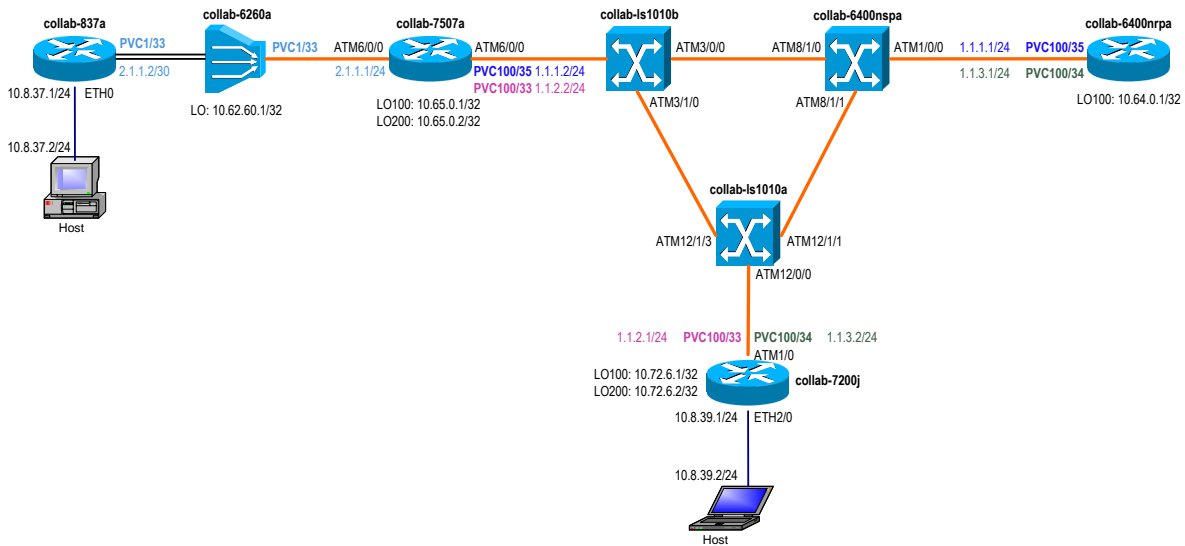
collab-837a

PVC1/33

2.1.1.2/30

10.8.37.1/24 ETH0

10.8.37.2/24

Host

collab-6260a

PVC1/33

LO: 10.62.60.1/32

collab-7507a

ATM6/0/0

2.1.1.1/24

ATM6/0/0

PVC100/35 1.1.1.2/24

PVC100/33 1.1.2.2/24

LO100: 10.65.0.1/32

LO200: 10.65.0.2/32

collab-ls1010b

ATM3/0/0

ATM3/1/0

collab-6400nspa

ATM8/1/0

ATM1/0/0

ATM8/1/1

collab-6400nrpa

1.1.1.1/24

PVC100/35

1.1.3.1/24

PVC100/34

LO100: 10.64.0.1/32

collab-ls1010a

ATM12/1/3

ATM12/1/1

ATM12/0/0

1.1.2.1/24

PVC100/33

PVC100/34

1.1.3.2/24

ATM1/0

LO100: 10.72.6.1/32

LO200: 10.72.6.2/32

collab-7200j

10.8.39.1/24

ETH2/0

10.8.39.2/24

Host